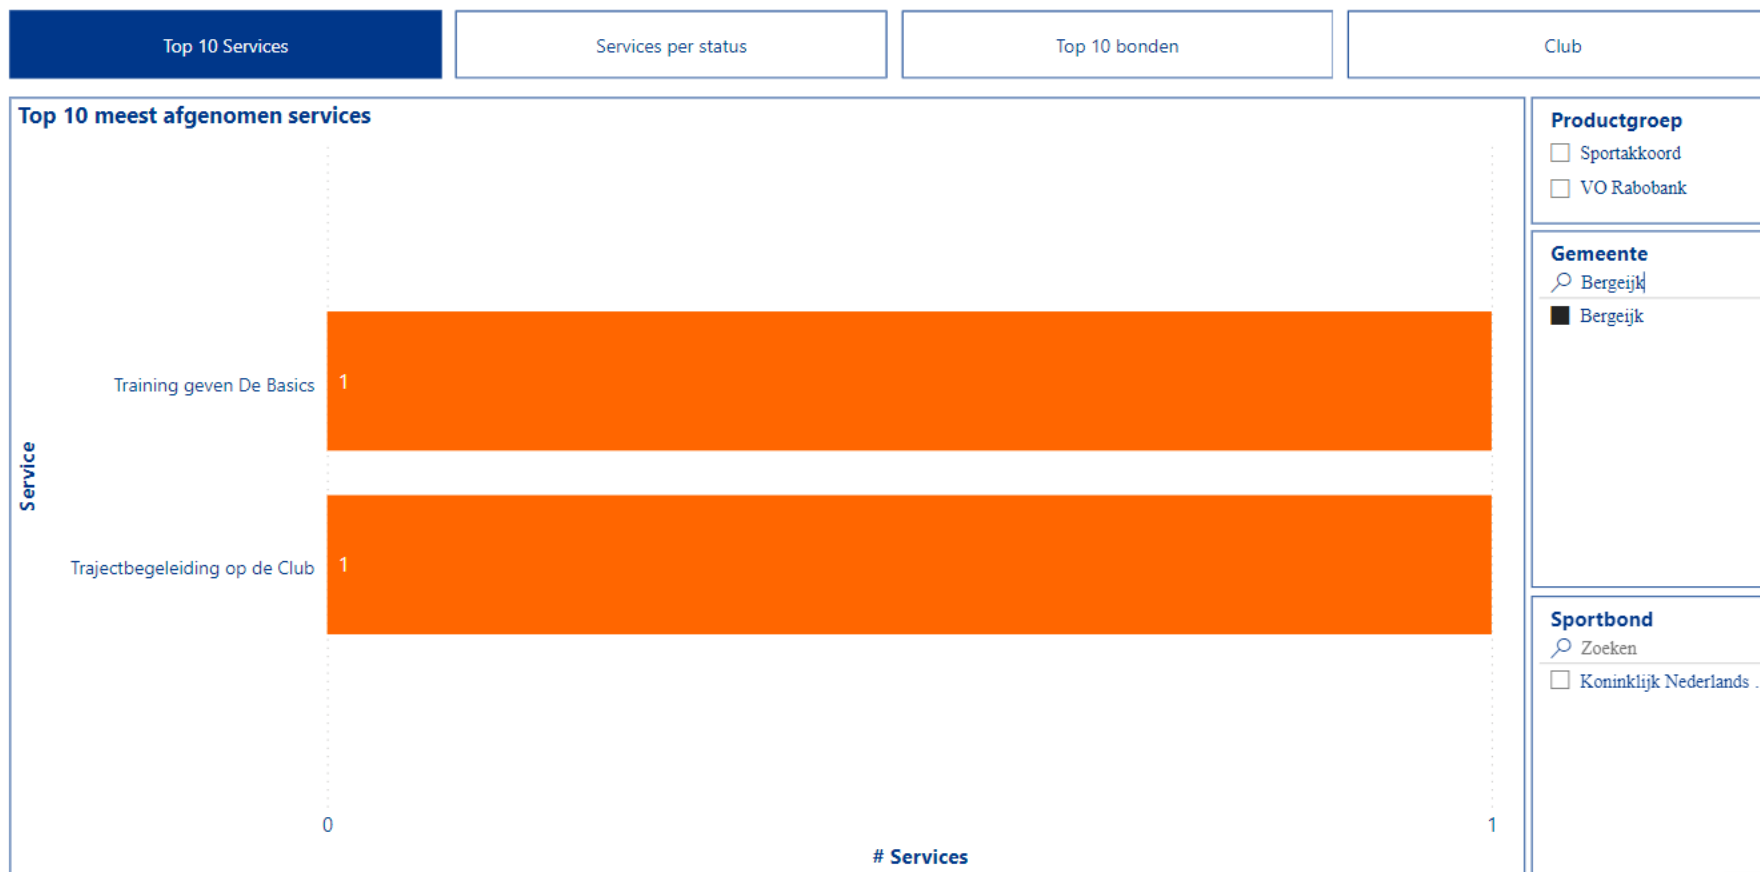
Top 10 Services

Services per status

Top 10 bonden

Club

Top 10 meest afgenomen services

Service

Training geven De Basics

1

Trajectbegeleiding op de Club

1

0

1

# Services

Productgroep

Sportakkoord

VO Rabobank

Gemeente

Bergeijk

Bergeijk

Sportbond

Zoeken

Koninklijk Nederlands .